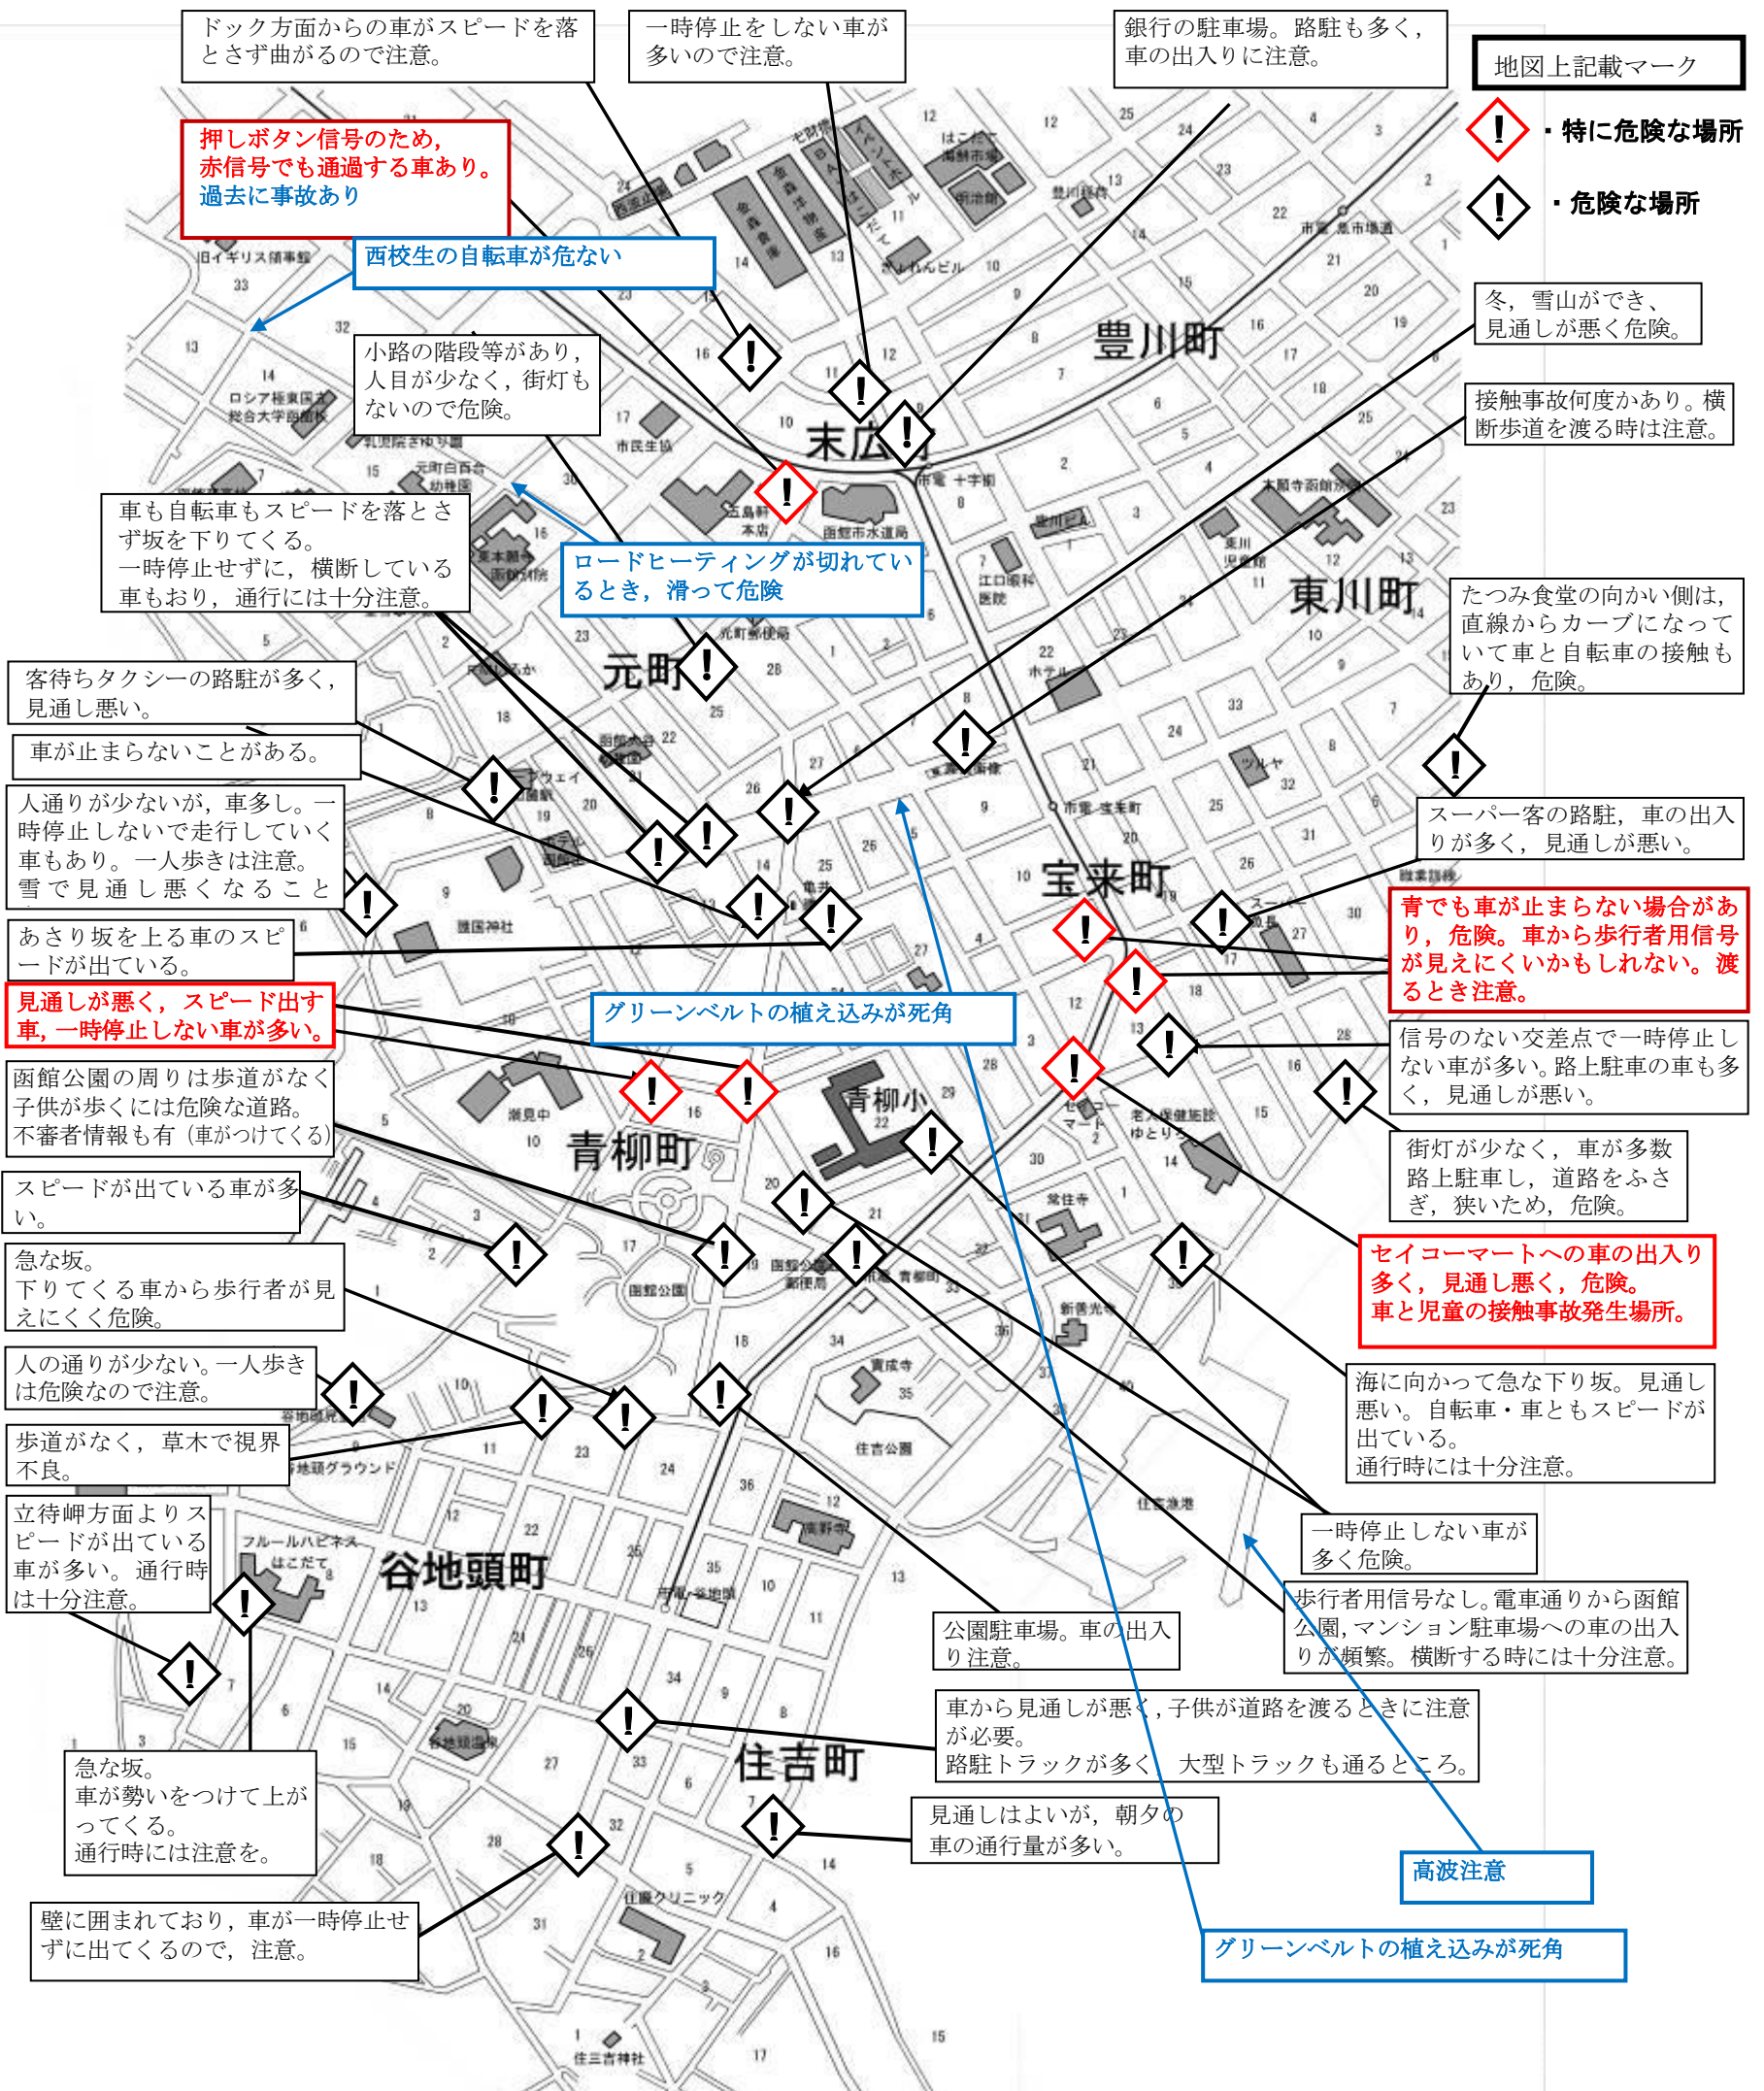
ドック方面からの車がスピードを落とさず曲がるので注意。

一時停止をしない車が多いので注意。

銀行の駐車場。路駐も多く，車の出入りに注意。

地図上記載マーク

! ・特に危険な場所

! ・危険な場所

押しボタン信号のため，赤信号でも通過する車あり。過去に事故あり

西校生の自転車が危ない

冬，雪山ができ，見通しが悪く危険。

小路の階段等があり，人目が少なく，街灯もないので危険。

接触事故何度かあり。横断歩道を渡る時は注意。

豊川町

末広町

車も自転車もスピードを落とさず坂を下りてくる。一時停止せずに，横断している車もおり，通行には十分注意。

ロードヒーティングが切れているとき，滑って危険

東川町

たつみ食堂の向かい側は，直線からカーブになっていて車と自転車の接触もあり，危険。

元町

客待ちタクシーの路駐が多く，見通し悪い。

車が止まらないことがある。

人通りが少ないが，車多し。一時停止しないで走行していく車もあり。一人歩きは注意。雪で見通し悪くなること

スーパー客の路駐，車の出入りが多く，見通しが悪い。

宝来町

青でも車が止まらない場合があり，危険。車から歩行者用信号が見えにくいかもしれない。渡るとき注意。

あさり坂を上る車のスピードが出ている。

見通しが悪く，スピード出す車，一時停止しない車が多い。

グリーンベルトの植え込みが死角

信号のない交差点で一時停止しない車が多い。路上駐車の車も多く，見通しが悪い。

函館公園の周りは歩道がなく子供が歩くには危険な道路。不審者情報も有（車がつけてくる）

青柳町

青柳小

街灯が少なく，車が多数路上駐車し，道路をふさぎ，狭いため，危険。

スピードが出ている車が多い。

セイコーマートへの車の出入り多く，見通し悪く，危険。車と児童の接触事故発生場所。

急な坂。下りてくる車から歩行者が見えにくく危険。

人の通りが少ない。一人歩きは危険なので注意。

海に向かって急な下り坂。見通し悪い。自転車・車ともスピードが出ている。通行時には十分注意。

歩道がなく，草木で視界不良。

立待岬方面よりスピードが出ている車が多い。通行時は十分注意。

一時停止しない車が多く危険。

谷地頭町

歩行者用信号なし。電車通りから函館公園，マンション駐車場への車の出入りが頻繁。横断する時には十分注意。

公園駐車場。車の出入り注意。

車から見通しが悪く，子供が道路を渡るときに注意が必要。路駐トラックが多く，大型トラックも通るところ。

住吉町

急な坂。車が勢いをつけて上がってくる。通行時には注意を。

見通しはよいが，朝夕の車の通行量が多い。

高波注意

壁に囲まれており，車が一時停止せずに出てくるので，注意。

グリーンベルトの植え込みが死角